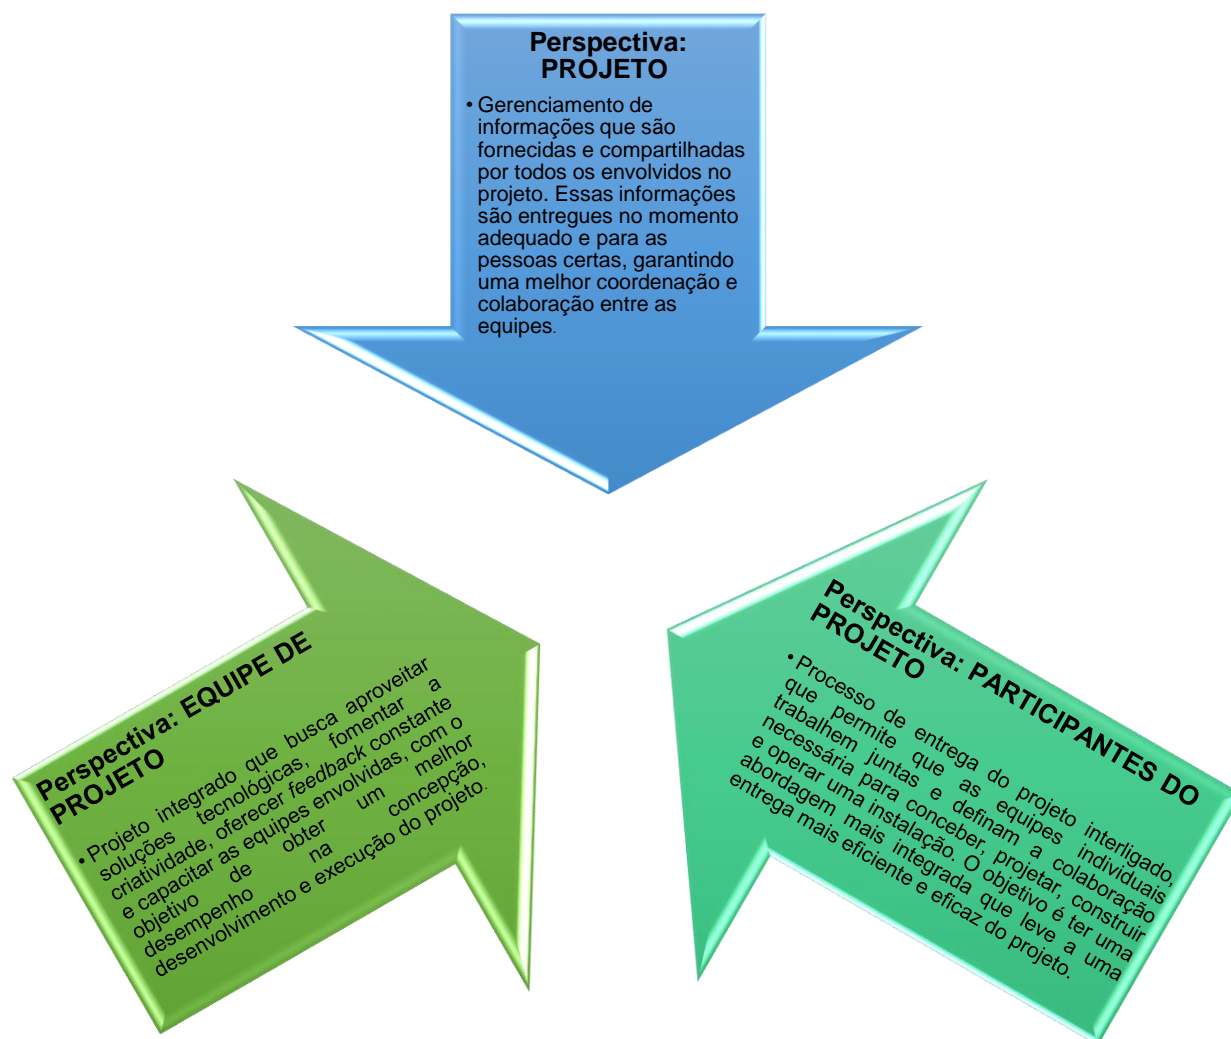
Perspectiva: PROJETO

• Gerenciamento de informações que são fornecidas e compartilhadas por todos os envolvidos no projeto. Essas informações são entregues no momento adequado e para as pessoas certas, garantindo uma melhor coordenação e colaboração entre as equipes.

Perspectiva: EQUIPE DE PROJETO

• Projeto integrado que busca aproveitar soluções tecnológicas, fomentar a criatividade, oferecer *feedback* constante e capacitar as equipes envolvidas, com o objetivo de obter um melhor desempenho na concepção, desenvolvimento e execução do projeto.

Perspectiva: PARTICIPANTES DO PROJETO

• Processo de entrega do projeto interligado, que permite que as equipes individuais trabalhem juntas e definam a colaboração necessária para conceber, projetar, construir e operar uma instalação. O objetivo é ter uma abordagem mais integrada que leve a uma entrega mais eficiente e eficaz do projeto.